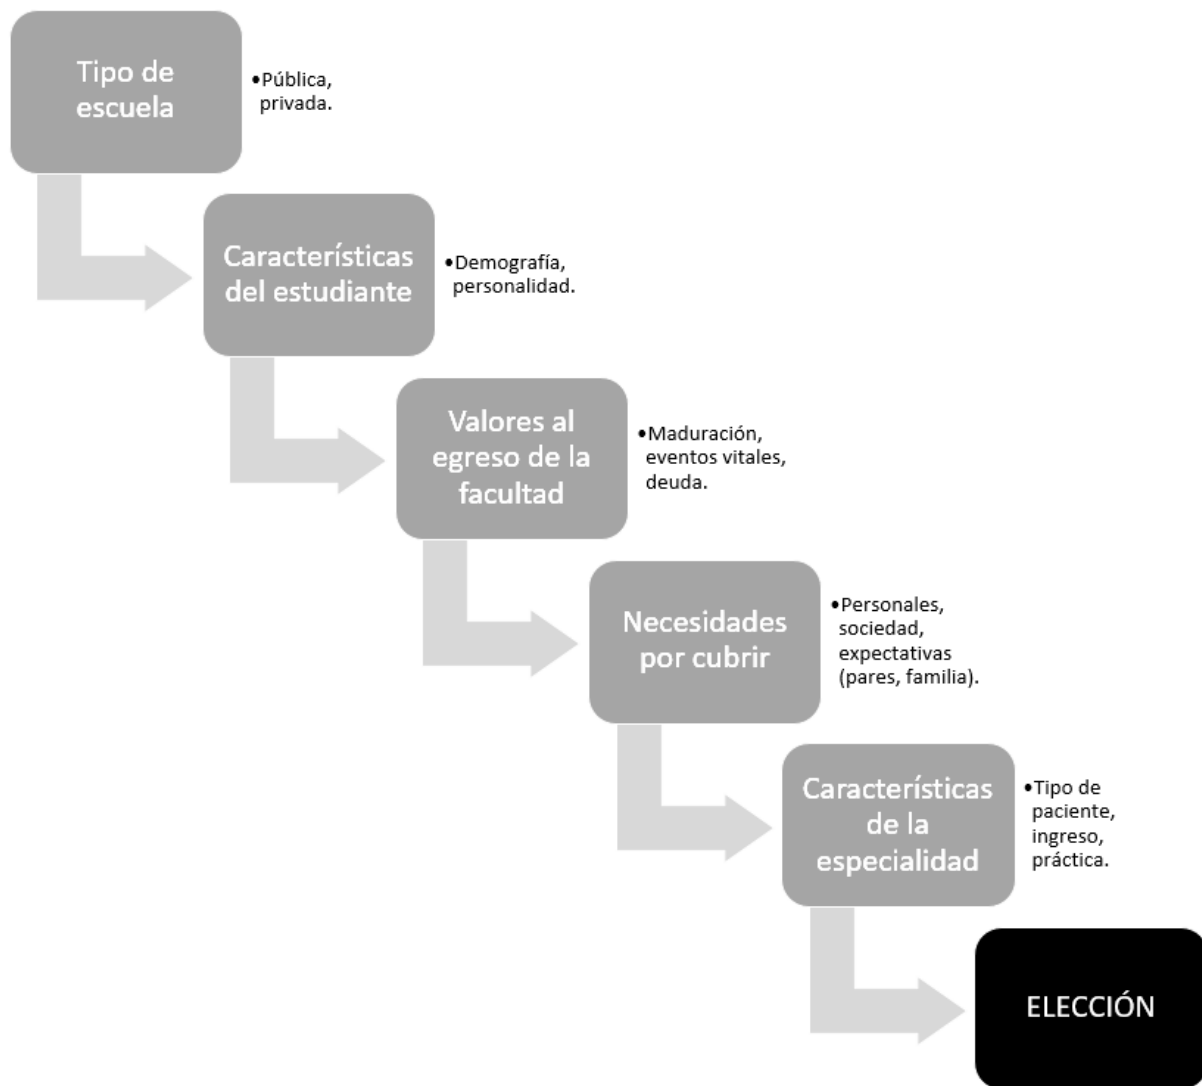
Tipo de escuela

• Pública, privada.

Características del estudiante

• Demografía, personalidad.

Valores al egreso de la facultad

• Maduración, eventos vitales, deuda.

Necesidades por cubrir

• Personales, sociedad, expectativas (pares, familia).

Características de la especialidad

• Tipo de paciente, ingreso, práctica.

ELECCIÓN